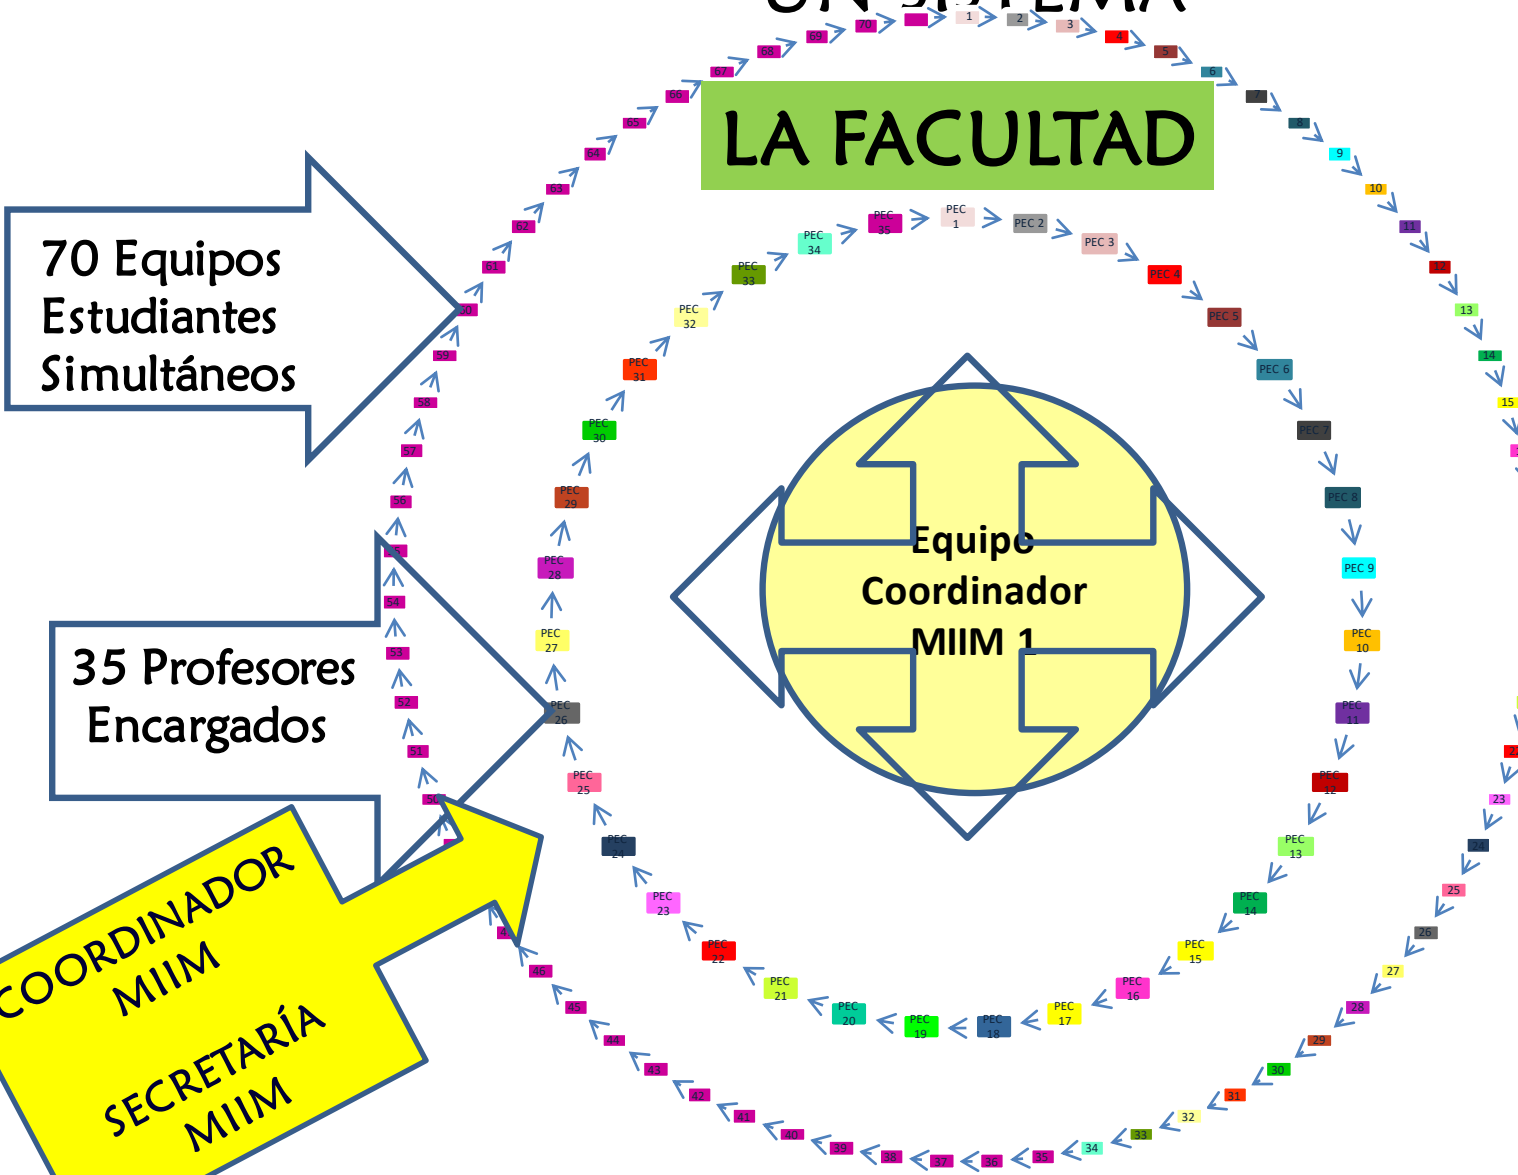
LA FACULTAD

70 Equipos Estudiantes Simultáneos

35 Profesores Encargados

COORDINADOR MIIM

SECRETARÍA MIIM

Equipo Coordinador MIIM 1

1 2 3 4 5 6 7 8 9 10 11 12 13 14 15 23 24 25 26 27 28 29 30 31 32 33 34 35 36 37 38 39 40 41 42 43 44 45 46 50 51 52 53 54 56 57 58 59 60 61 62 63 64 65 66 67 68 69 70

PEC 1 PEC 2 PEC 3 PEC 4 PEC 5 PEC 6 PEC 7 PEC 8 PEC 9 PEC 10 PEC 11 PEC 12 PEC 13 PEC 14 PEC 15 PEC 16 PEC 17 PEC 18 PEC 19 PEC 20 PEC 21 PEC 22 PEC 23 PEC 24 PEC 25 PEC 26 PEC 27 PEC 28 PEC 29 PEC 30 PEC 31 PEC 32 PEC 33 PEC 34 PEC 35